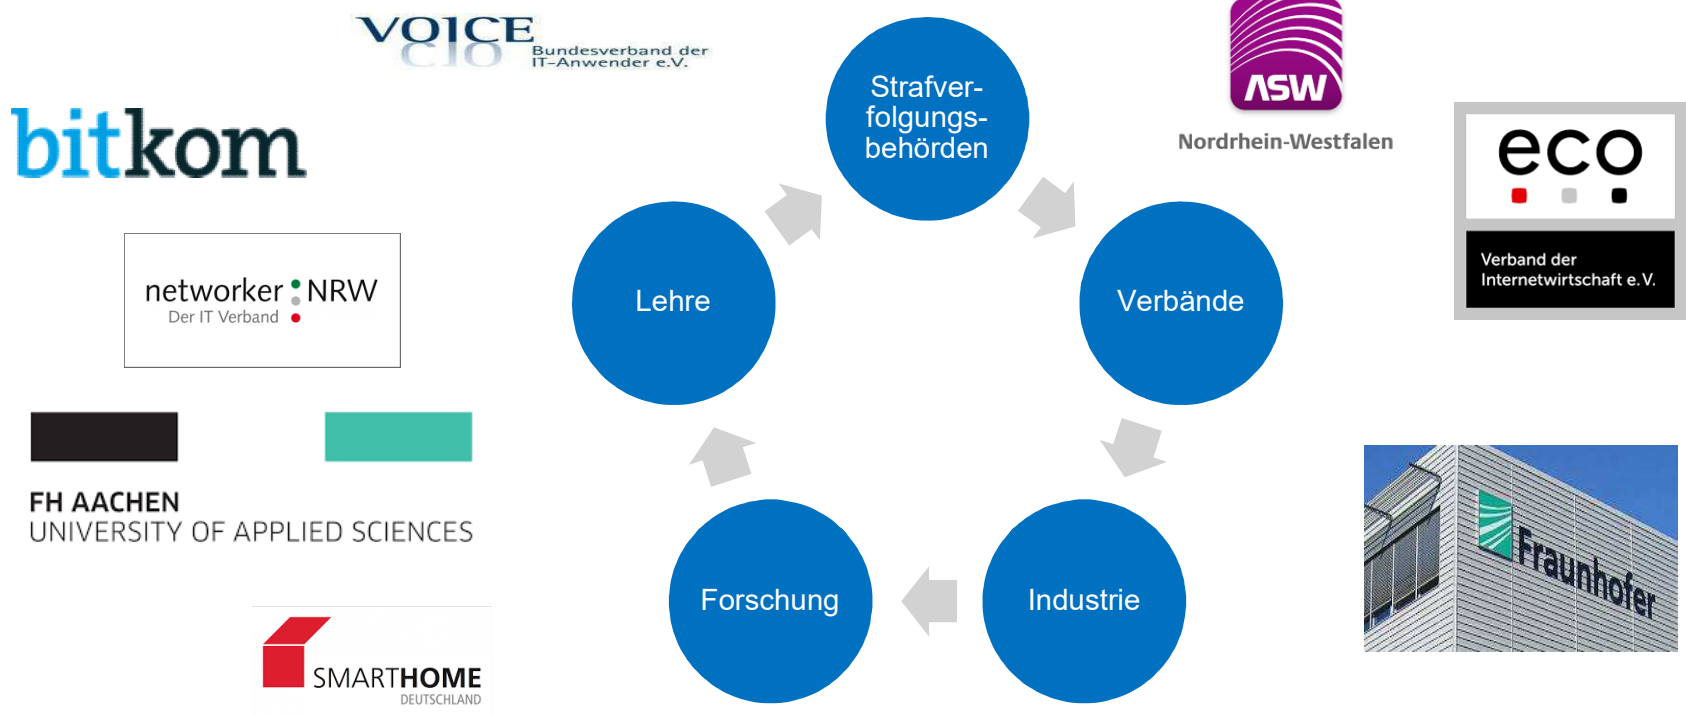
VOICE
CIO
Bundesverband der IT-Anwender e.V.

bitkom

networker NRW
Der IT Verband

FH AACHEN
UNIVERSITY OF APPLIED SCIENCES

SMARTHOME
DEUTSCHLAND

Strafverfolgungsbehörden

Verbände

Industrie

Forschung

Lehre

ASW
Nordrhein-Westfalen

eco
Verband der Internetwirtschaft e.V.

Fraunhofer